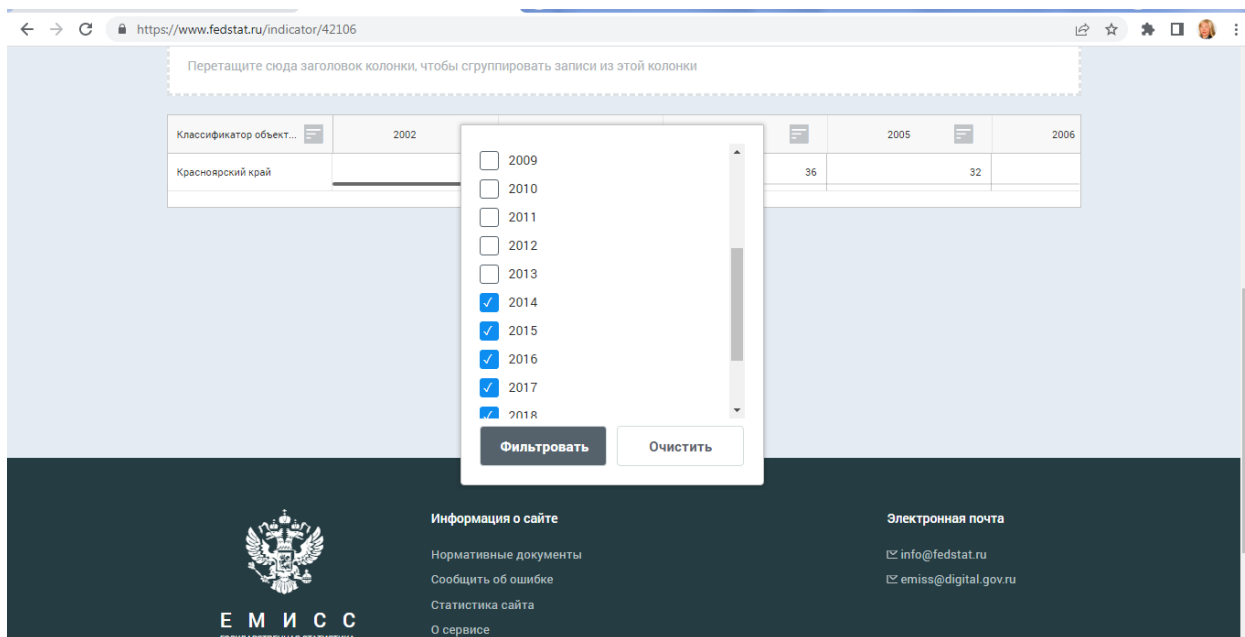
https://www.fedstat.ru/indicator/42106

Перетащите сюда заголовок колонки, чтобы сгруппировать записи из этой колонки

| Классификатор объект... | 2002 | | 2005 | 2006 |
|---|---|---|---|---|
| Красноярский край | | 36 | 32 | |

2009
2010
2011
2012
2013
2014
2015
2016
2017
2018

Фильтровать
Очистить

Информация о сайте
Нормативные документы
Сообщить об ошибке
Статистика сайта
О сервисе

Электронная почта
info@fedstat.ru
emiss@digital.gov.ru

ЕМИСС